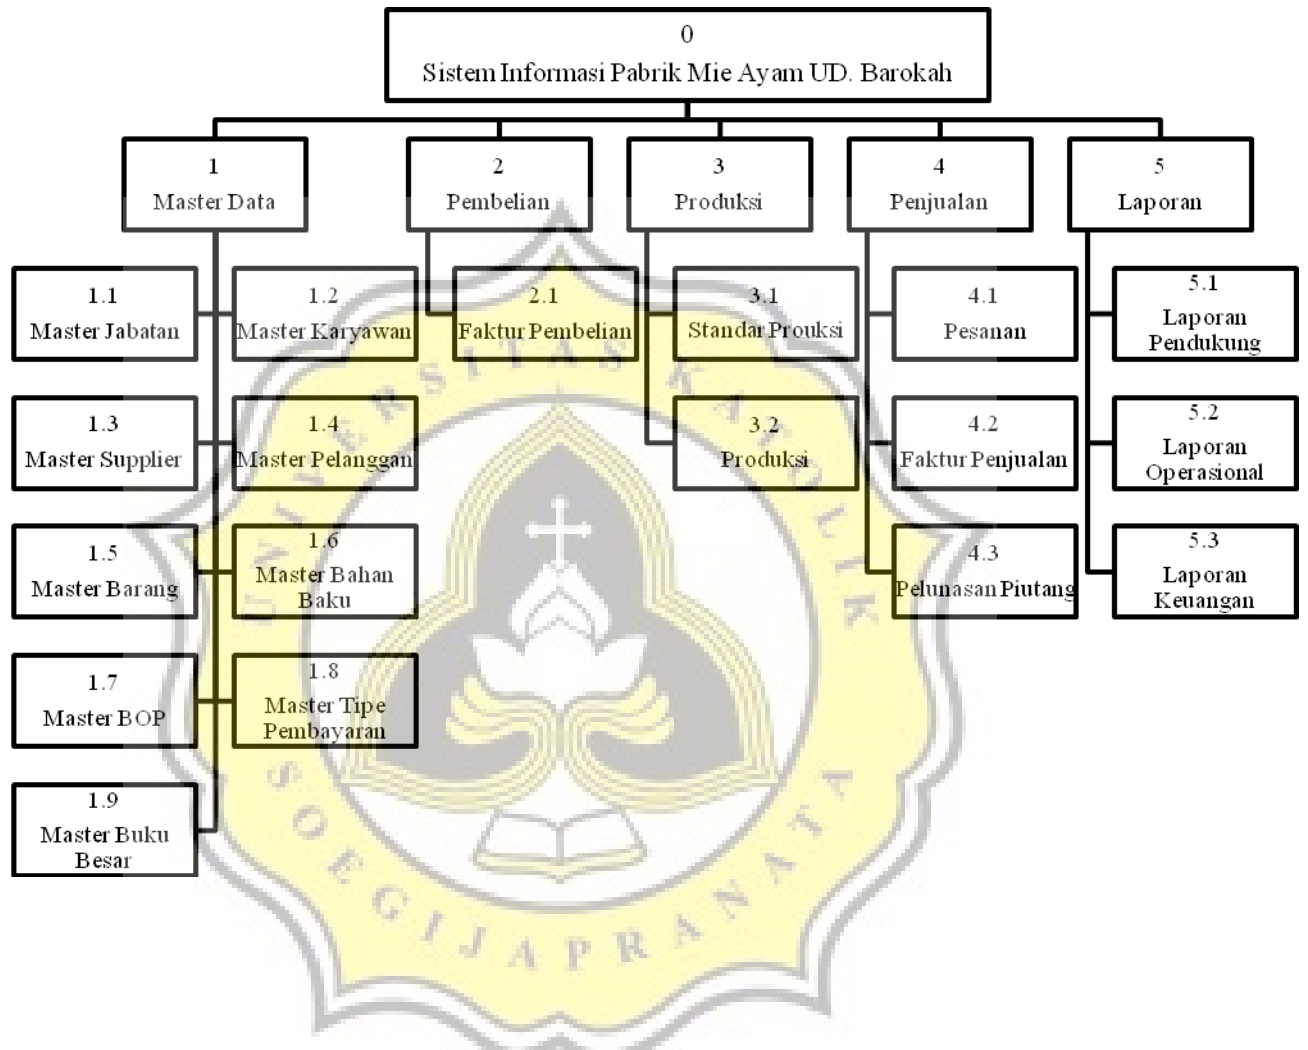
0
Sistem Informasi Pabrik Mie Ayam UD. Barokah

1
Master Data

2
Pembelian

3
Produksi

4
Penjualan

5
Laporan

1.1
Master Jabatan

1.2
Master Karyawan

2.1
Faktur Pembelian

3.1
Standar Prouksi

4.1
Pesanan

5.1
Laporan Pendukung

1.3
Master Supplier

1.4
Master Pelanggan

3.2
Produksi

4.2
Faktur Penjualan

5.2
Laporan Operasional

1.5
Master Barang

1.6
Master Bahan Baku

4.3
Pelunasan Piutang

5.3
Laporan Keuangan

1.7
Master BOP

1.8
Master Tipe Pembayaran

1.9
Master Buku Besar

UNIVERSITAS KATOLIK SOEGIJAPRANATA